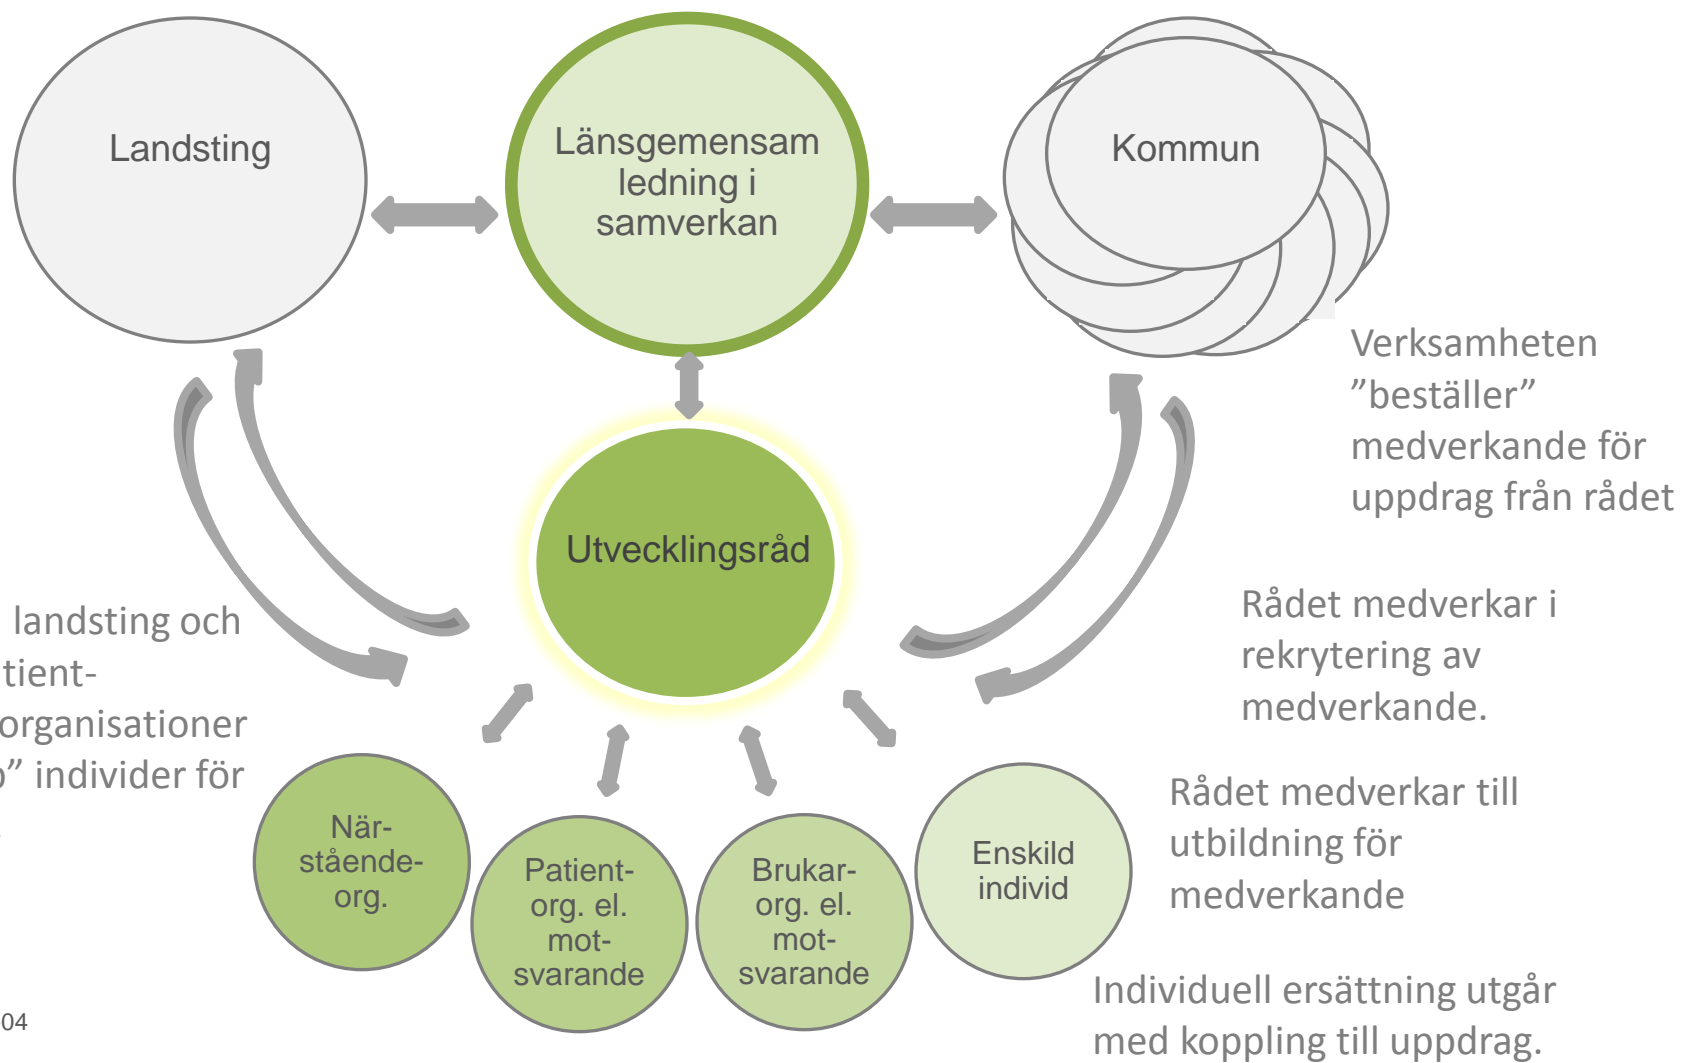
Landsting

Länsgemensam ledning i samverkan

Kommun

Verksamheten ”beställer” medverkande för uppdrag från rådet

Utvecklingsråd

landsting och
tient-
organisationer
” individer för

Rådet medverkar i rekrytering av medverkande.

Rådet medverkar till utbildning för medverkande

Individuell ersättning utgår med koppling till uppdrag.

När-stående-org.

Patient-org. el. mot-svarande

Brukar-org. el. mot-svarande

Enskild individ

04